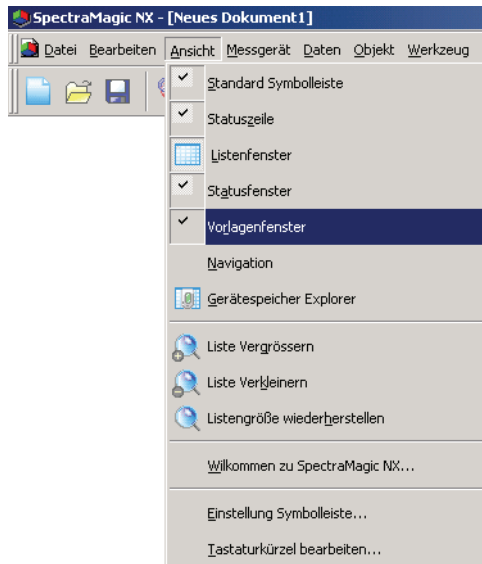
SpectraMagic NX - [Neues Dokument1]

Datei Bearbeiten Ansicht Messgerät Daten Objekt Werkzeug

Standard Symbolleiste
Statuszeile
Listenfenster
Statusfenster
Vorlagenfenster
Navigation
Gerätespeicher Explorer
Liste Vergrössern
Liste Verkleinern
Listengröße wiederherstellen
Wilkommen zu SpectraMagic NX...
Einstellung Symbolleiste...
Tastaturkürzel bearbeiten...